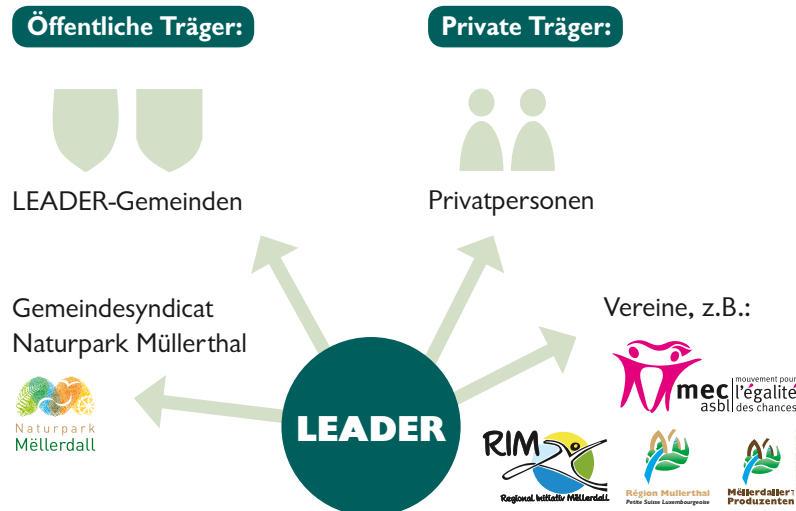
Öffentliche Träger:

Private Träger:

LEADER-Gemeinden

Privatpersonen

Gemeindesyndicat Naturpark Müllerthal

Naturpark Mëllerdall

Vereine, z.B.:

mec asbl mouvement pour l'égalité des chances

LEADER

RIM Regional Initiativ Mëllerdall

Région Mullerthal Petite Suisse Luxembourgeoise

Mëllerdaller Produzenten